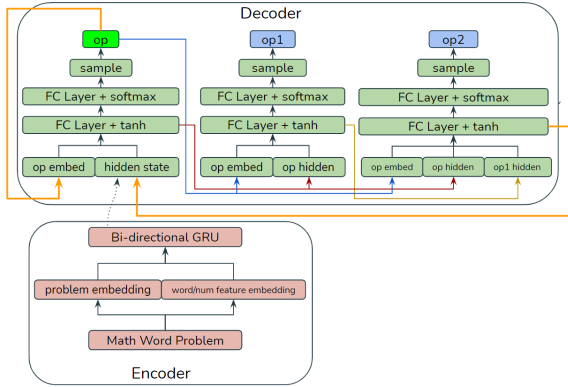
Decoder

op
sample
FC Layer + softmax
FC Layer + tanh
op embed
hidden state

op1
sample
FC Layer + softmax
FC Layer + tanh
op embed
op hidden

op2
sample
FC Layer + softmax
FC Layer + tanh
op embed
op hidden
op1 hidden

Bi-directional GRU
problem embedding
word/num feature embedding
Math Word Problem

Encoder